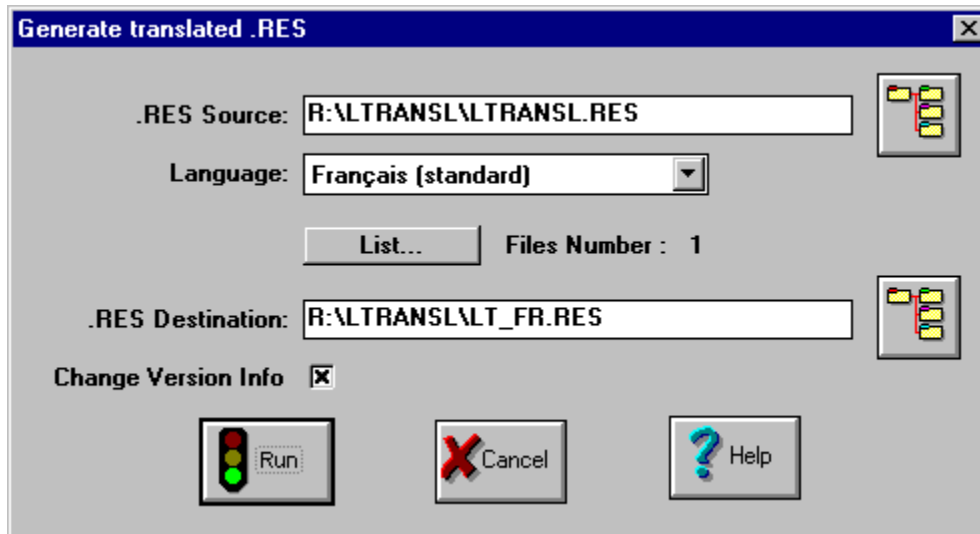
Generate translated .RES

.RES Source: R:\LTRANSL\LTRANSL.RES

Language: Français (standard)

List...

Files Number : 1

.RES Destination: R:\LTRANSL\LT_FR.RES

Change Version Info ☒

Run

Cancel

Help